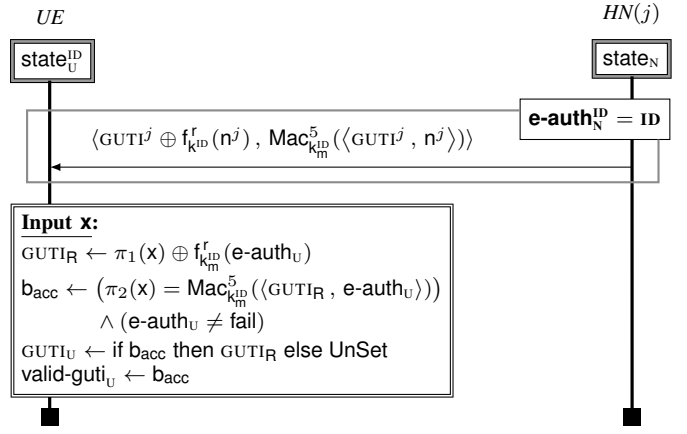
$UE$

$HN(j)$

$\mathsf{state}_{\mathrm{U}}^{\mathrm{ID}}$

$\mathsf{state}_{\mathrm{N}}$

$\textbf{e-auth}_{\mathbf{N}}^{\mathbf{ID}} = \mathbf{ID}$

$\langle \textsc{guti}^{j} \oplus \mathsf{f}^{\mathsf{r}}_{\mathsf{k}^{\mathrm{ID}}}(\mathsf{n}^{j})\ ,\ \mathsf{Mac}^{5}_{\mathsf{k}^{\mathrm{ID}}_{\mathsf{m}}}(\langle \textsc{guti}^{j}\ ,\ \mathsf{n}^{j}\rangle)\rangle$

**Input x:**

$\textsc{guti}_{\mathsf{R}} \leftarrow \pi_1(\mathsf{x}) \oplus \mathsf{f}^{\mathsf{r}}_{\mathsf{k}^{\mathrm{ID}}_{\mathsf{m}}}(\mathsf{e\text{-}auth}_{\mathrm{U}})$

$\mathsf{b_{acc}} \leftarrow \big(\pi_2(\mathsf{x}) = \mathsf{Mac}^{5}_{\mathsf{k}^{\mathrm{ID}}_{\mathsf{m}}}(\langle \textsc{guti}_{\mathsf{R}}\ ,\ \mathsf{e\text{-}auth}_{\mathrm{U}}\rangle)\big)$

$\wedge\ (\mathsf{e\text{-}auth}_{\mathrm{U}} \neq \mathsf{fail})$

$\textsc{guti}_{\mathrm{U}} \leftarrow \mathsf{if}\ \mathsf{b_{acc}}\ \mathsf{then}\ \textsc{guti}_{\mathsf{R}}\ \mathsf{else\ UnSet}$

$\mathsf{valid\text{-}guti}_{\mathrm{U}} \leftarrow \mathsf{b_{acc}}$